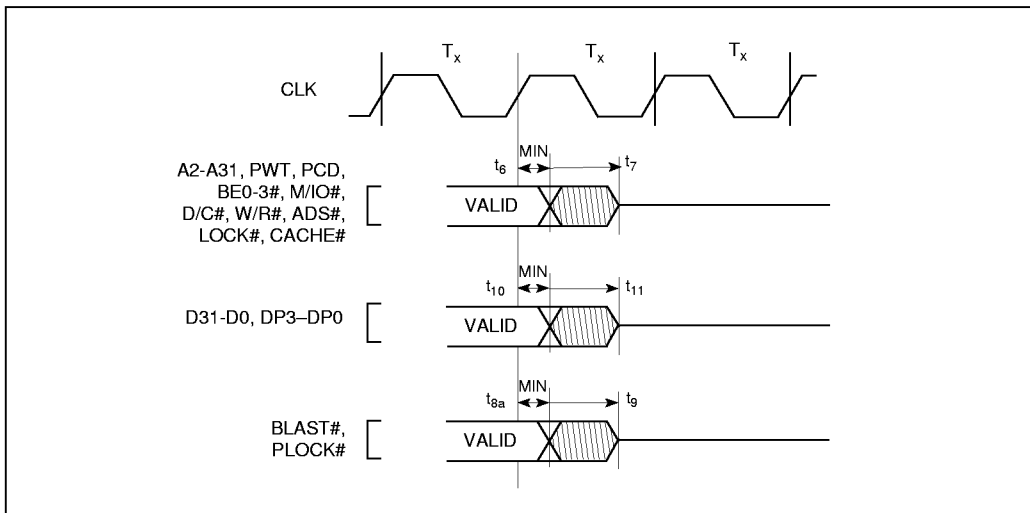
$T_x$ $T_x$ $T_x$

CLK

A2-A31, PWT, PCD, BE0-3#, M/IO#, D/C#, W/R#, ADS#, LOCK#, CACHE#

MIN
$t_6$ $t_7$

VALID

D31-D0, DP3–DP0

MIN
$t_{10}$ $t_{11}$

VALID

BLAST#, PLOCK#

MIN
$t_{8a}$ $t_9$

VALID